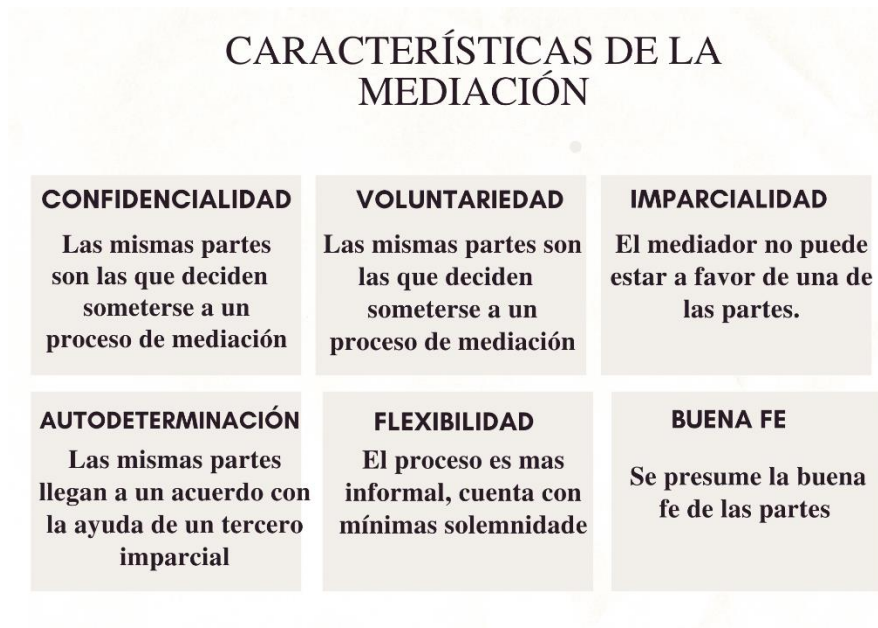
CARACTERÍSTICAS DE LA MEDIACIÓN

CONFIDENCIALIDAD
Las mismas partes son las que deciden someterse a un proceso de mediación

VOLUNTARIEDAD
Las mismas partes son las que deciden someterse a un proceso de mediación

IMPARCIALIDAD
El mediador no puede estar a favor de una de las partes.

AUTODETERMINACIÓN
Las mismas partes llegan a un acuerdo con la ayuda de un tercero imparcial

FLEXIBILIDAD
El proceso es mas informal, cuenta con mínimas solemnidade

BUENA FE
Se presume la buena fe de las partes